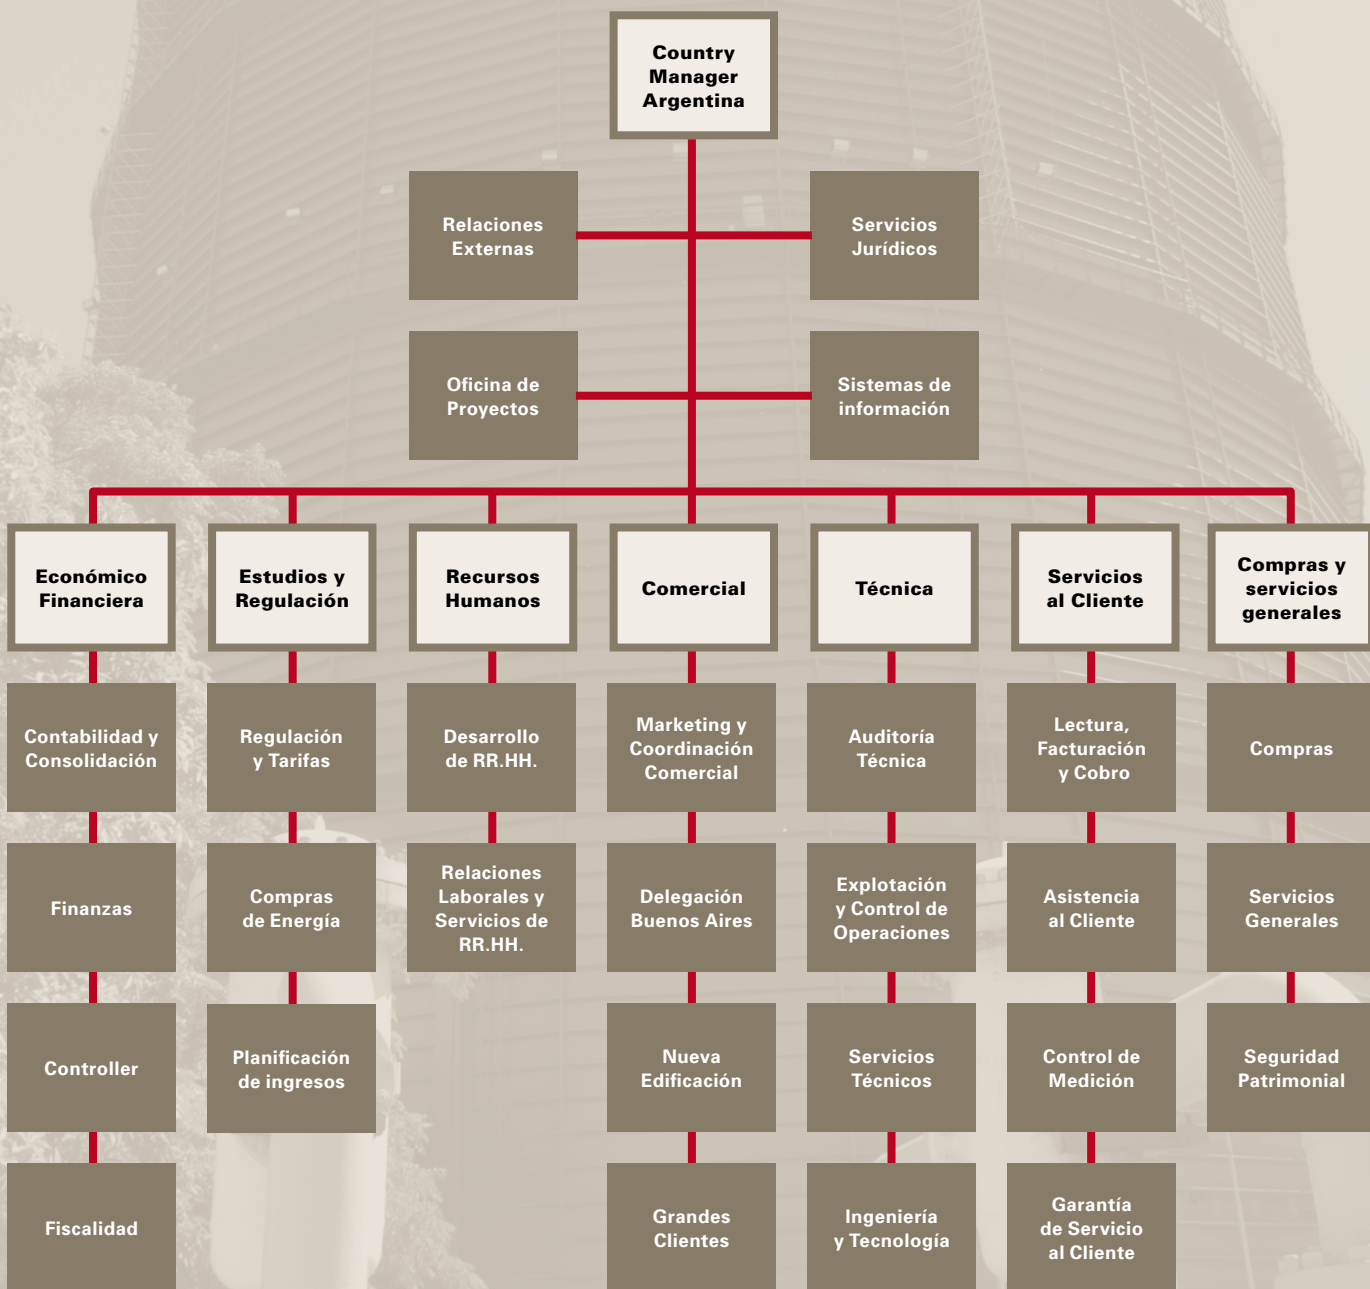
Country Manager Argentina

Relaciones Externas

Servicios Jurídicos

Oficina de Proyectos

Sistemas de información

Económico Financiera

Contabilidad y Consolidación

Finanzas

Controller

Fiscalidad

Estudios y Regulación

Regulación y Tarifas

Compras de Energía

Planificación de ingresos

Recursos Humanos

Desarrollo de RR.HH.

Relaciones Laborales y Servicios de RR.HH.

Comercial

Marketing y Coordinación Comercial

Delegación Buenos Aires

Nueva Edificación

Grandes Clientes

Técnica

Auditoría Técnica

Explotación y Control de Operaciones

Servicios Técnicos

Ingeniería y Tecnología

Servicios al Cliente

Lectura, Facturación y Cobro

Asistencia al Cliente

Control de Medición

Garantía de Servicio al Cliente

Compras y servicios generales

Compras

Servicios Generales

Seguridad Patrimonial